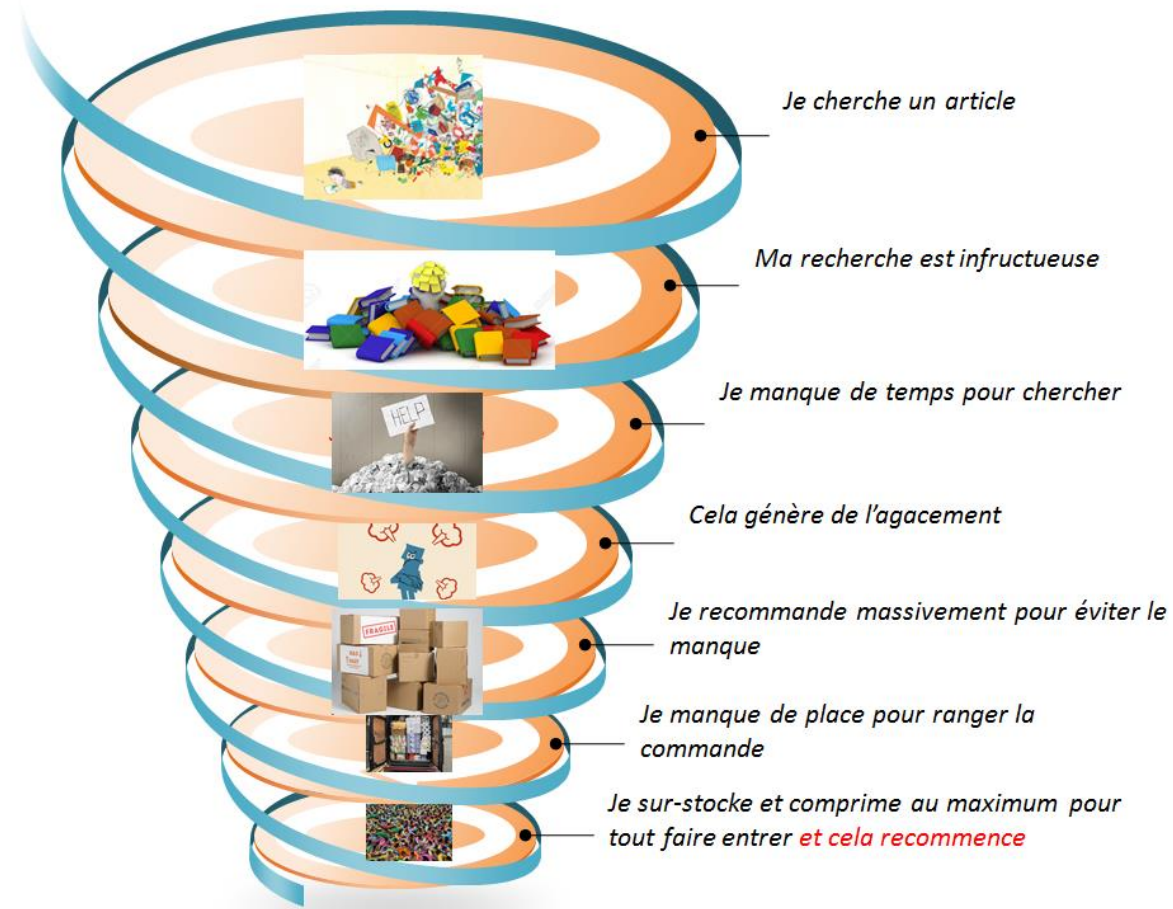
Je cherche un article

Ma recherche est infructueuse

Je manque de temps pour chercher

HELP

Cela génère de l'agacement

Je recommande massivement pour éviter le manque

FRAGILE

Je manque de place pour ranger la commande

Je sur-stocke et comprime au maximum pour tout faire entrer et cela recommence